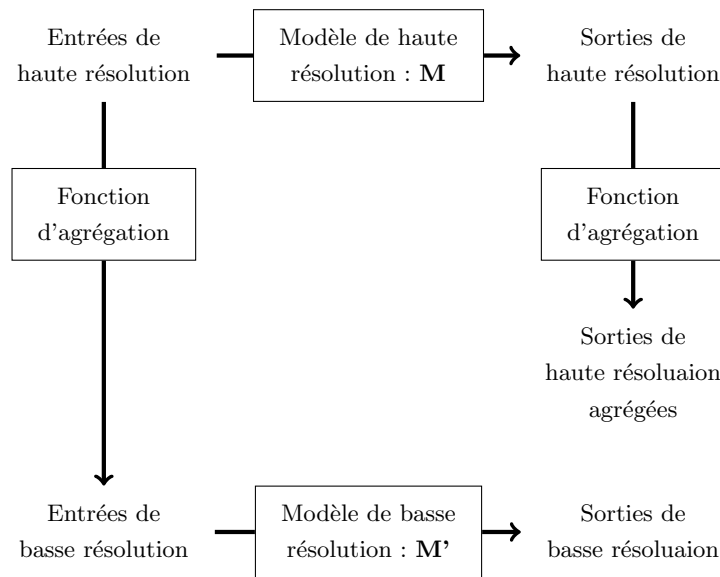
Entrées de haute résolution

Modèle de haute résolution : **M**

Sorties de haute résolution

Fonction d'agrégation

Fonction d'agrégation

Sorties de haute résoluaion agrégées

Entrées de basse résolution

Modèle de basse résolution : **M'**

Sorties de basse résoluaion